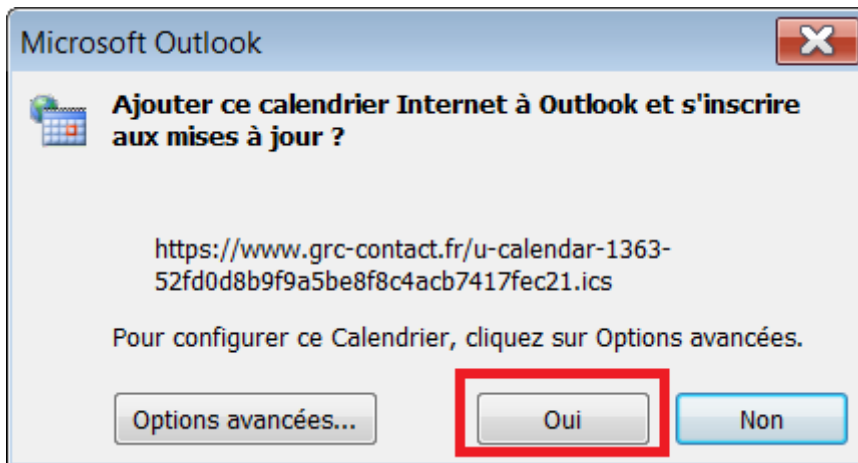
Microsoft Outlook

Ajouter ce calendrier Internet à Outlook et s'inscrire aux mises à jour ?

https://www.grc-contact.fr/u-calendar-1363-52fd0d8b9f9a5be8f8c4acb7417fec21.ics

Pour configurer ce Calendrier, cliquez sur Options avancées.

Options avancées...

Oui

Non